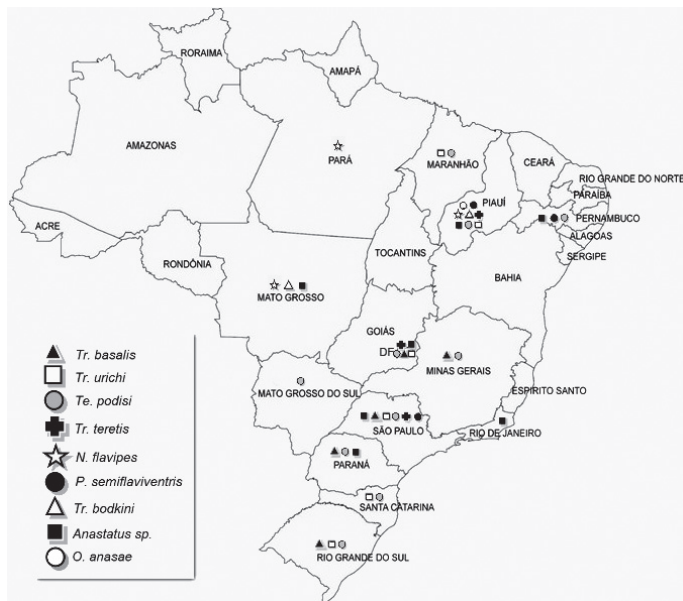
RORAIMA
AMAPÁ
AMAZONAS
PARÁ
MARANHÃO
CEARÁ
RIO GRANDE DO NORTE
PIAUÍ
PARAÍBA
PERNAMBUCO
ALAGOAS
SERGIPE
ACRE
RONDÔNIA
TOCANTINS
BAHIA
MATO GROSSO
GOIÁS
DF
MINAS GERAIS
MATO GROSSO DO SUL
ESPÍRITO SANTO
SÃO PAULO
RIO DE JANEIRO
PARANÁ
SANTA CATARINA
RIO GRANDE DO SUL

Tr. basalis
Tr. urichi
Te. podisi
Tr. teretis
N. flavipes
P. semiflaviventris
Tr. bodkini
Anastatus sp.
O. anasae